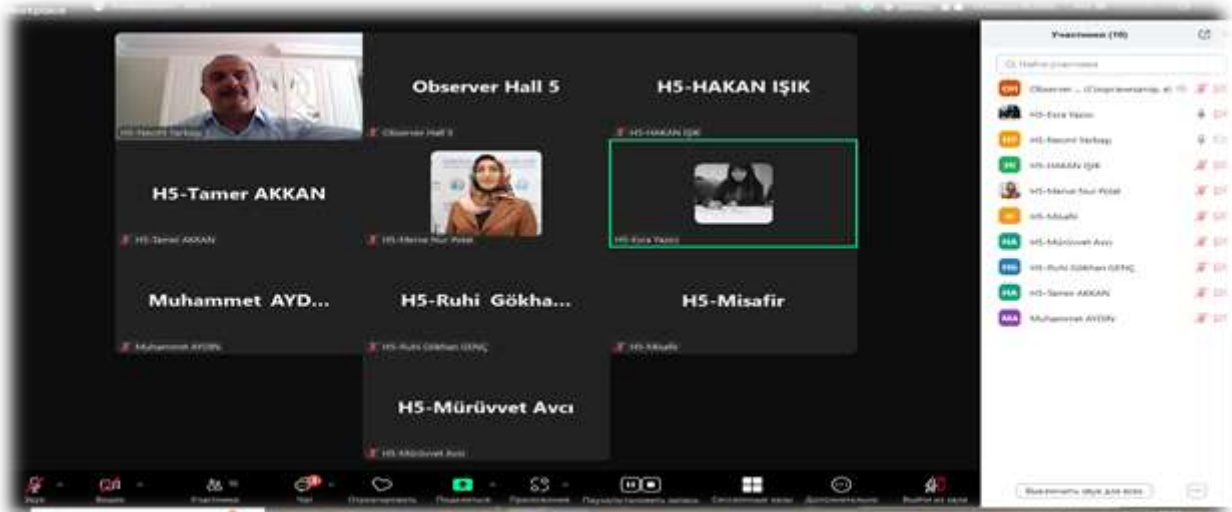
H5-Necmi Yarbaş
Observer Hall 5
Observer Hall 5
H5-HAKAN IŞIK
H5-HAKAN IŞIK
H5-Tamer AKKAN
H5-Tamer AKKAN
H5-Merve Nur Polat
H5-Esra Yazıcı
Muhammet AYD...
Muhammet AYDIN
H5-Ruhi Gökha...
H5-Ruhi Gökhan GENÇ
H5-Misafir
H5-Misafir
H5-Mürüvvet Avcı
H5-Mürüvvet Avcı

Участники (10)
Q Найти участника
OH Observer ... (Соорганизатор, я)
H5-Esra Yazıcı
HY H5-Necmi Yarbaş
HI H5-HAKAN IŞIK
H5-Merve Nur Polat
H H5-Misafir
HA H5-Mürüvvet Avcı
HG H5-Ruhi Gökhan GENÇ
HA H5-Tamer AKKAN
MA Muhammet AYDIN
Выключить звук для всех

Звук
Видео
Участники
Чат
Пригласить
Поделиться
Приложения
Перезапустить запись
Сессионные залы
Дополнительно
Выйти из зала